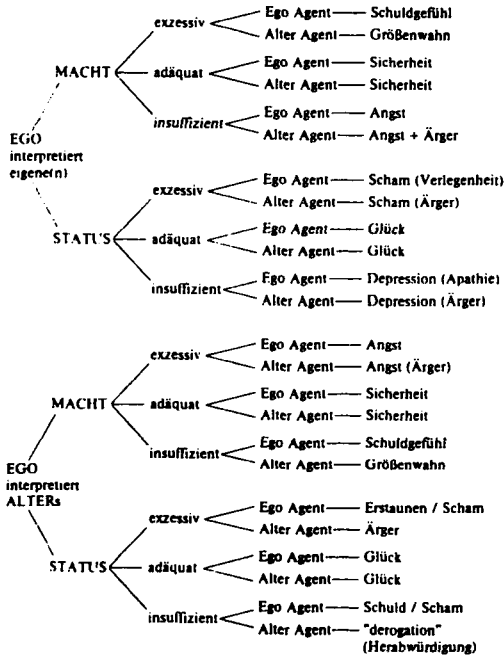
EGO interpretiert eigene(n)

MACHT
exzessiv
Ego Agent — Schuldgefühl
Alter Agent — Größenwahn
adäquat
Ego Agent — Sicherheit
Alter Agent — Sicherheit
insuffizient
Ego Agent — Angst
Alter Agent — Angst + Ärger

STATUS
exzessiv
Ego Agent — Scham (Verlegenheit)
Alter Agent — Scham (Ärger)
adäquat
Ego Agent — Glück
Alter Agent — Glück
insuffizient
Ego Agent — Depression (Apathie)
Alter Agent — Depression (Ärger)

EGO interpretiert ALTERs

MACHT
exzessiv
Ego Agent — Angst
Alter Agent — Angst (Ärger)
adäquat
Ego Agent — Sicherheit
Alter Agent — Sicherheit
insuffizient
Ego Agent — Schuldgefühl
Alter Agent — Größenwahn

STATUS
exzessiv
Ego Agent — Erstaunen / Scham
Alter Agent — Ärger
adäquat
Ego Agent — Glück
Alter Agent — Glück
insuffizient
Ego Agent — Schuld / Scham
Alter Agent — "derogation" (Herabwürdigung)